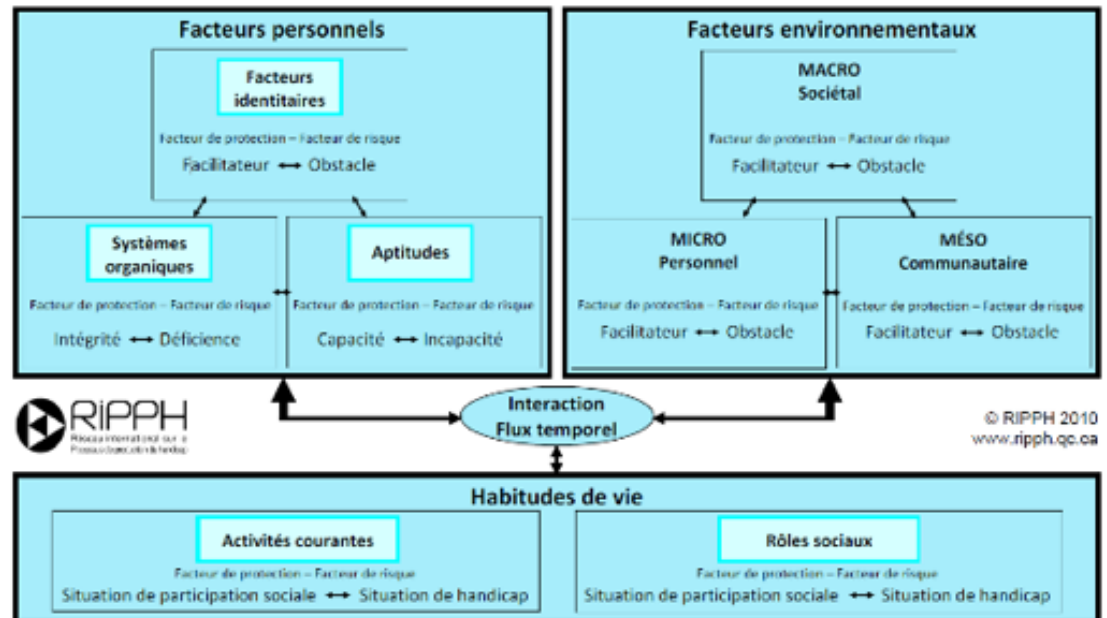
Facteurs personnels

Facteurs identitaires

Facteur de protection – Facteur de risque

Facilitateur ⟷ Obstacle

Systèmes organiques

Facteur de protection – Facteur de risque

Intégrité ⟷ Déficience

Aptitudes

Facteur de protection – Facteur de risque

Capacité ⟷ Incapacité

Facteurs environnementaux

MACRO
Sociétal

Facteur de protection – Facteur de risque

Facilitateur ⟷ Obstacle

MICRO
Personnel

Facteur de protection – Facteur de risque

Facilitateur ⟷ Obstacle

MÉSO
Communautaire

Facteur de protection – Facteur de risque

Facilitateur ⟷ Obstacle

RIPPH
Réseau international sur le Processus de production du handicap

Interaction
Flux temporel

© RIPPH 2010
www.ripph.qc.ca

Habitudes de vie

Activités courantes

Facteur de protection – Facteur de risque

Situation de participation sociale ⟷ Situation de handicap

Rôles sociaux

Facteur de protection – Facteur de risque

Situation de participation sociale ⟷ Situation de handicap